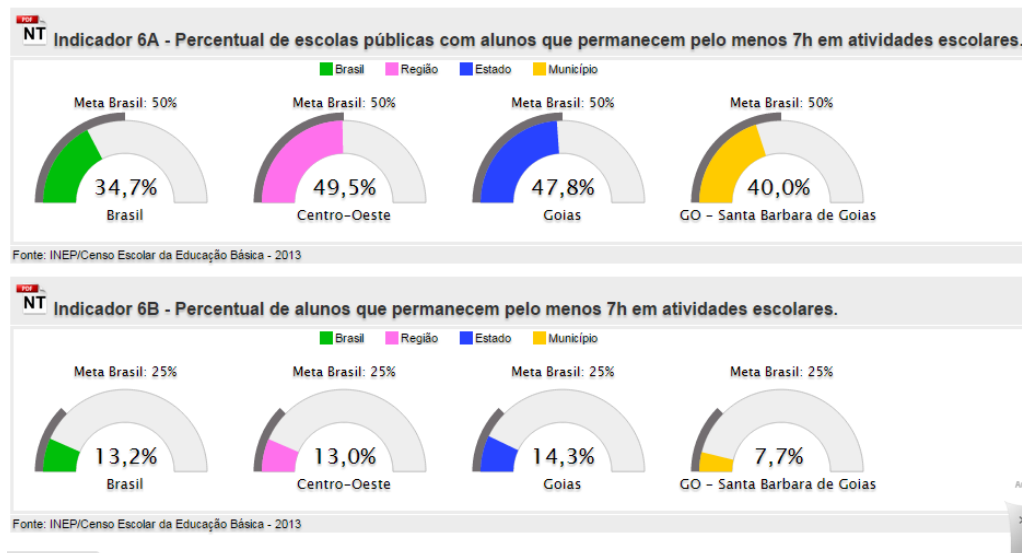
PDF NT Indicador 6A - Percentual de escolas públicas com alunos que permanecem pelo menos 7h em atividades escolares.

Brasil Região Estado Município

Meta Brasil: 50%
34,7%
Brasil

Meta Brasil: 50%
49,5%
Centro-Oeste

Meta Brasil: 50%
47,8%
Goias

Meta Brasil: 50%
40,0%
GO - Santa Barbara de Goias

Fonte: INEP/Censo Escolar da Educação Básica - 2013

PDF NT Indicador 6B - Percentual de alunos que permanecem pelo menos 7h em atividades escolares.

Brasil Região Estado Município

Meta Brasil: 25%
13,2%
Brasil

Meta Brasil: 25%
13,0%
Centro-Oeste

Meta Brasil: 25%
14,3%
Goias

Meta Brasil: 25%
7,7%
GO - Santa Barbara de Goias

Fonte: INEP/Censo Escolar da Educação Básica - 2013